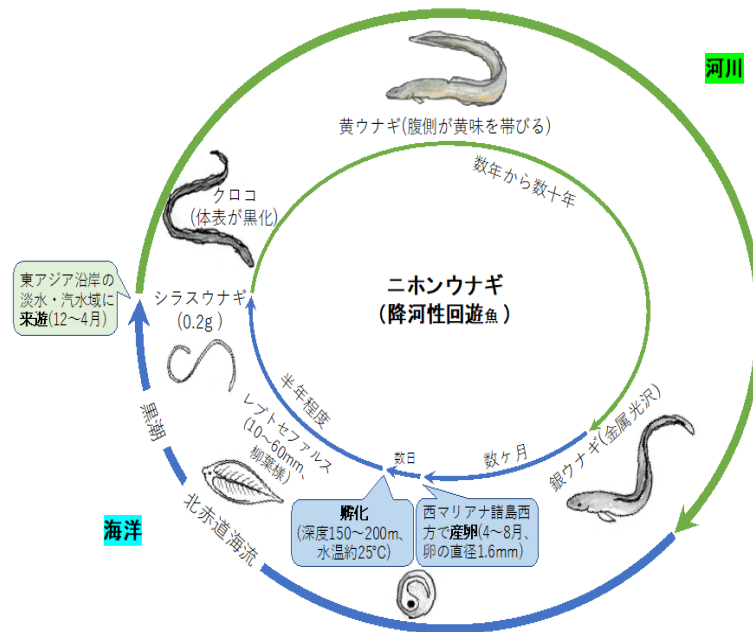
河川

黄ウナギ(腹側が黄味を帯びる)

数年から数十年

クロコ
(体表が黒化)

東アジア沿岸の淡水・汽水域に来遊(12～4月)

シラスウナギ
(0.2g)

ニホンウナギ
(降河性回遊魚)

半年程度

レプトセファルス
(10～60mm、柳葉様)

黒潮

銀ウナギ(金属光沢)

数ヶ月

数日

孵化
(深度150～200m、水温約25°C)

西マリアナ諸島西方で産卵(4～8月、卵の直径1.6mm)

海洋

北赤道海流